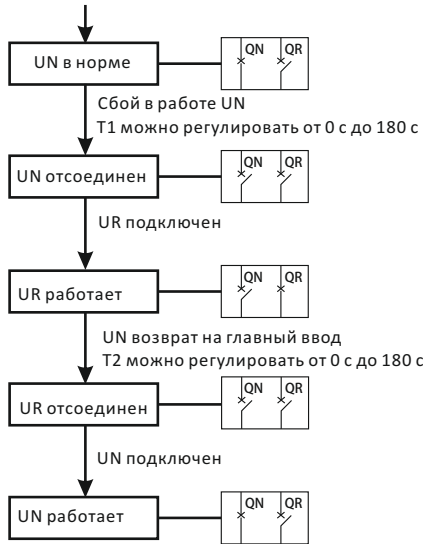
UN в норме

QN QR

Сбой в работе UN
T1 можно регулировать от 0 с до 180 с

UN отсоединен

QN QR

UR подключен

UR работает

QN QR

UN возврат на главный ввод
T2 можно регулировать от 0 с до 180 с

UR отсоединен

QN QR

UN подключен

UN работает

QN QR